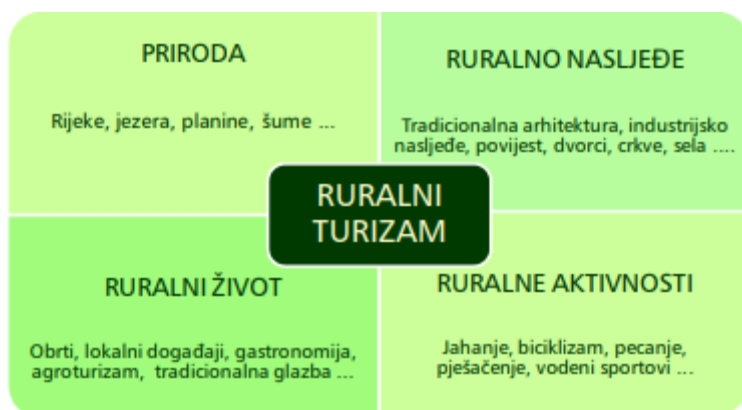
PRIRODA

Rijeke, jezera, planine, šume ...

RURALNO NASLJEĐE

Tradicionalna arhitektura, industrijsko nasljeđe, povijest, dvorci, crkve, sela ....

RURALNI TURIZAM

RURALNI ŽIVOT

Obrti, lokalni događaji, gastronomija, agroturizam, tradicionalna glazba ...

RURALNE AKTIVNOSTI

Jahanje, biciklizam, pecanje, pješačenje, vodeni sportovi ...